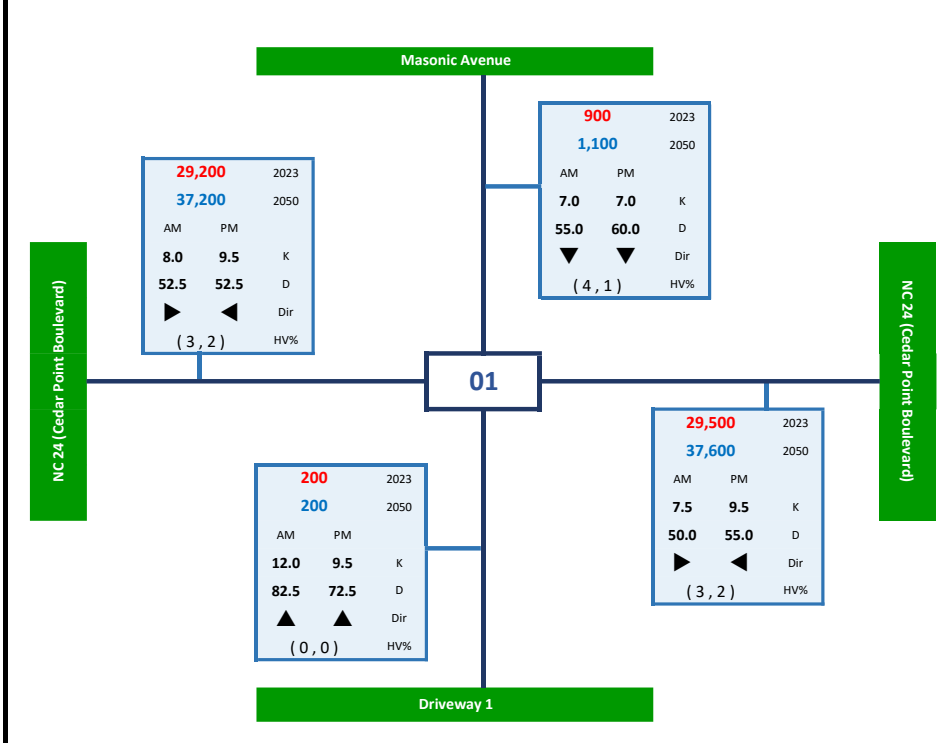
Masonic Avenue

| 900 | | 2023 |
|---|---|---|
| 1,100 | | 2050 |
| AM | PM | |
| 7.0 | 7.0 | K |
| 55.0 | 60.0 | D |
| ▼ | ▼ | Dir |
| ( 4 , 1 ) | | HV% |

| 29,200 | | 2023 |
|---|---|---|
| 37,200 | | 2050 |
| AM | PM | |
| 8.0 | 9.5 | K |
| 52.5 | 52.5 | D |
| ▶ | ◀ | Dir |
| ( 3 , 2 ) | | HV% |

NC 24 (Cedar Point Boulevard)

01

NC 24 (Cedar Point Boulevard)

| 29,500 | | 2023 |
|---|---|---|
| 37,600 | | 2050 |
| AM | PM | |
| 7.5 | 9.5 | K |
| 50.0 | 55.0 | D |
| ▶ | ◀ | Dir |
| ( 3 , 2 ) | | HV% |

| 200 | | 2023 |
|---|---|---|
| 200 | | 2050 |
| AM | PM | |
| 12.0 | 9.5 | K |
| 82.5 | 72.5 | D |
| ▲ | ▲ | Dir |
| ( 0 , 0 ) | | HV% |

Driveway 1